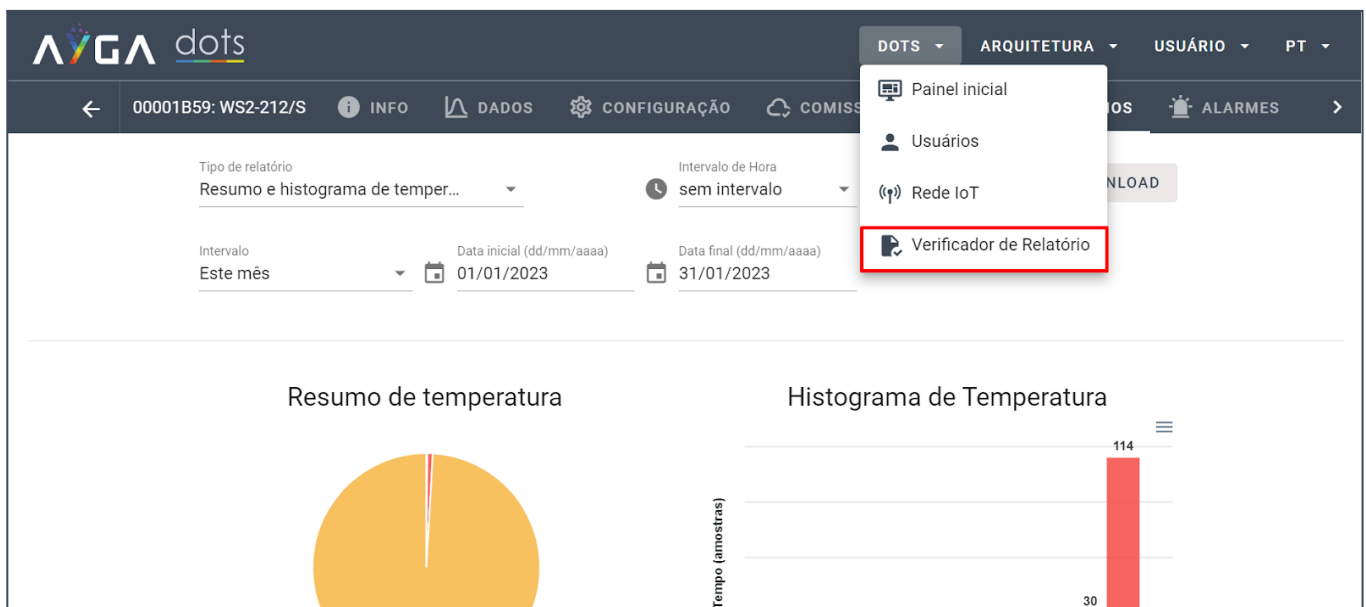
AYGA dots

DOTS ▾ ARQUITETURA ▾ USUÁRIO ▾ PT ▾

← 00001B59: WS2-212/S INFO DADOS CONFIGURAÇÃO COMISS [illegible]IOS ALARMES >

Painel inicial
Usuários
Rede IoT
Verificador de Relatório

Tipo de relatório
Resumo e histograma de temper...

Intervalo de Hora
sem intervalo

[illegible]NLOAD

Intervalo
Este mês

Data inicial (dd/mm/aaaa)
01/01/2023

Data final (dd/mm/aaaa)
31/01/2023

Resumo de temperatura

Histograma de Temperatura

114

Tempo (amostras)

30